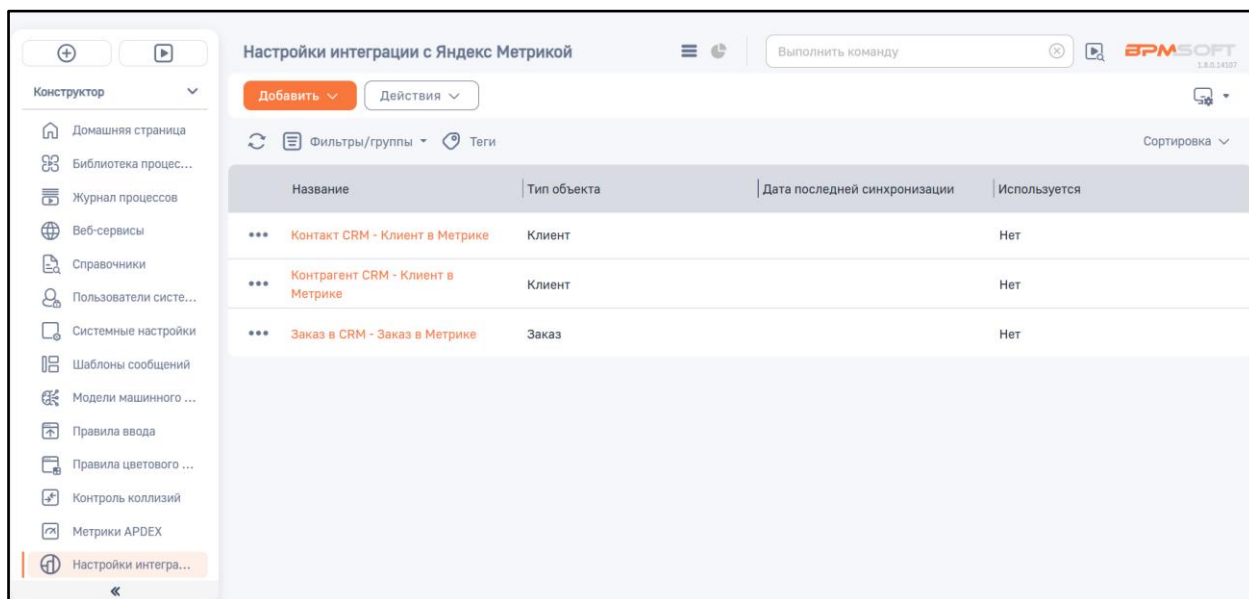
Конструктор

Домашняя страница
Библиотека процес...
Журнал процессов
Веб-сервисы
Справочники
Пользователи систе...
Системные настройки
Шаблоны сообщений
Модели машинного ...
Правила ввода
Правила цветового ...
Контроль коллизий
Метрики APDEX
Настройки интегра...
«

Настройки интеграции с Яндекс Метрикой

Выполнить команду

BPMSOFT
1.8.0.14107

Добавить
Действия

Фильтры/группы
Теги

Сортировка

| | Название | Тип объекта | Дата последней синхронизации | Используется |
|---|---|---|---|---|
| ••• | Контакт CRM - Клиент в Метрике | Клиент | | Нет |
| ••• | Контрагент CRM - Клиент в Метрике | Клиент | | Нет |
| ••• | Заказ в CRM - Заказ в Метрике | Заказ | | Нет |